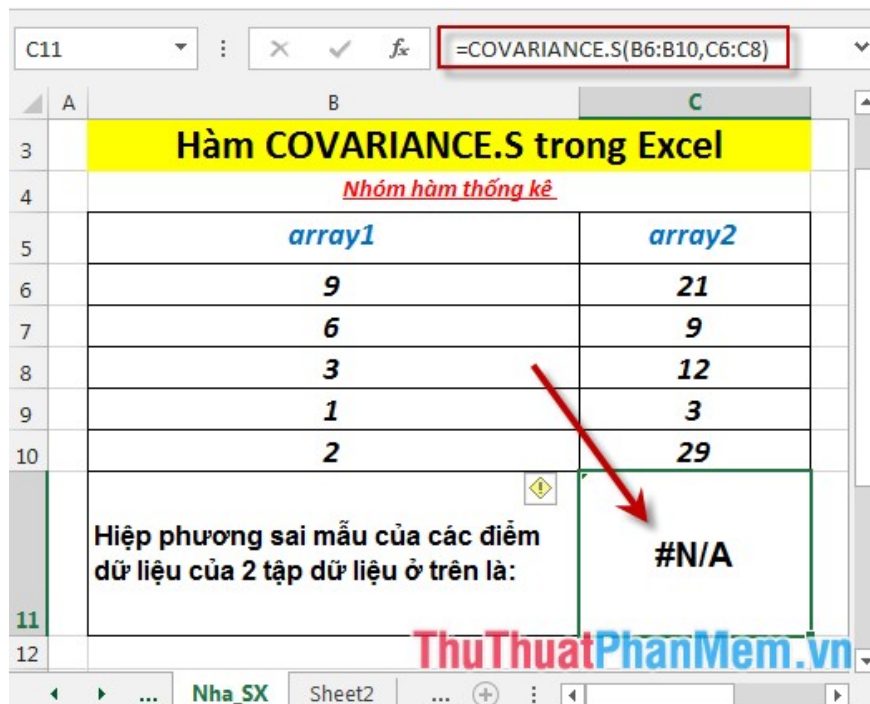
C11 | × ✓ $f_x$ | =COVARIANCE.S(B6:B10,C6:C8)

| | A | B | C |
|---|---|---|---|
| 3 | | Hàm COVARIANCE.S trong Excel | |
| 4 | | Nhóm hàm thống kê | |
| 5 | | array1 | array2 |
| 6 | | 9 | 21 |
| 7 | | 6 | 9 |
| 8 | | 3 | 12 |
| 9 | | 1 | 3 |
| 10 | | 2 | 29 |
| 11 | | Hiệp phương sai mẫu của các điểm dữ liệu của 2 tập dữ liệu ở trên là: | #N/A |
| 12 | | | |

... Nha_SX Sheet2 ...

ThuThuatPhanMem.vn